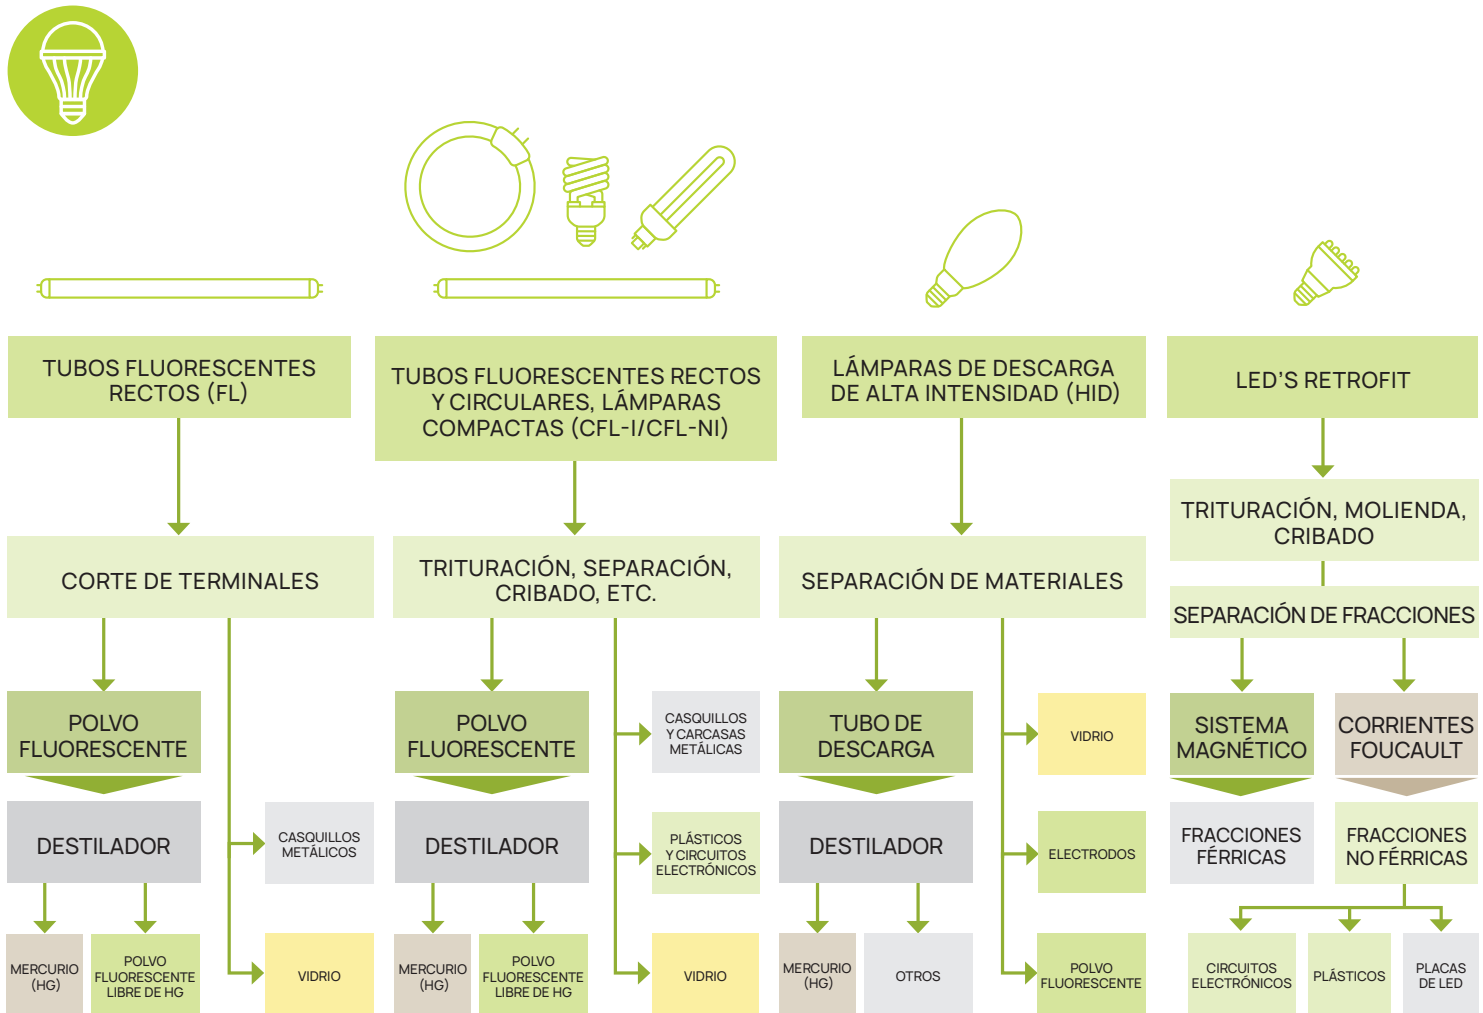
TUBOS FLUORESCENTES RECTOS (FL)

CORTE DE TERMINALES

POLVO FLUORESCENTE

DESTILADOR

MERCURIO (HG)

POLVO FLUORESCENTE LIBRE DE HG

CASQUILLOS METÁLICOS

VIDRIO

TUBOS FLUORESCENTES RECTOS Y CIRCULARES, LÁMPARAS COMPACTAS (CFL-I/CFL-NI)

TRITURACIÓN, SEPARACIÓN, CRIBADO, ETC.

POLVO FLUORESCENTE

DESTILADOR

MERCURIO (HG)

POLVO FLUORESCENTE LIBRE DE HG

CASQUILLOS Y CARCASAS METÁLICAS

PLÁSTICOS Y CIRCUITOS ELECTRÓNICOS

VIDRIO

LÁMPARAS DE DESCARGA DE ALTA INTENSIDAD (HID)

SEPARACIÓN DE MATERIALES

TUBO DE DESCARGA

DESTILADOR

MERCURIO (HG)

OTROS

VIDRIO

ELECTRODOS

POLVO FLUORESCENTE

LED'S RETROFIT

TRITURACIÓN, MOLIENDA, CRIBADO

SEPARACIÓN DE FRACCIONES

SISTEMA MAGNÉTICO

CORRIENTES FOUCAULT

FRACCIONES FÉRRICAS

FRACCIONES NO FÉRRICAS

CIRCUITOS ELECTRÓNICOS

PLÁSTICOS

PLACAS DE LED